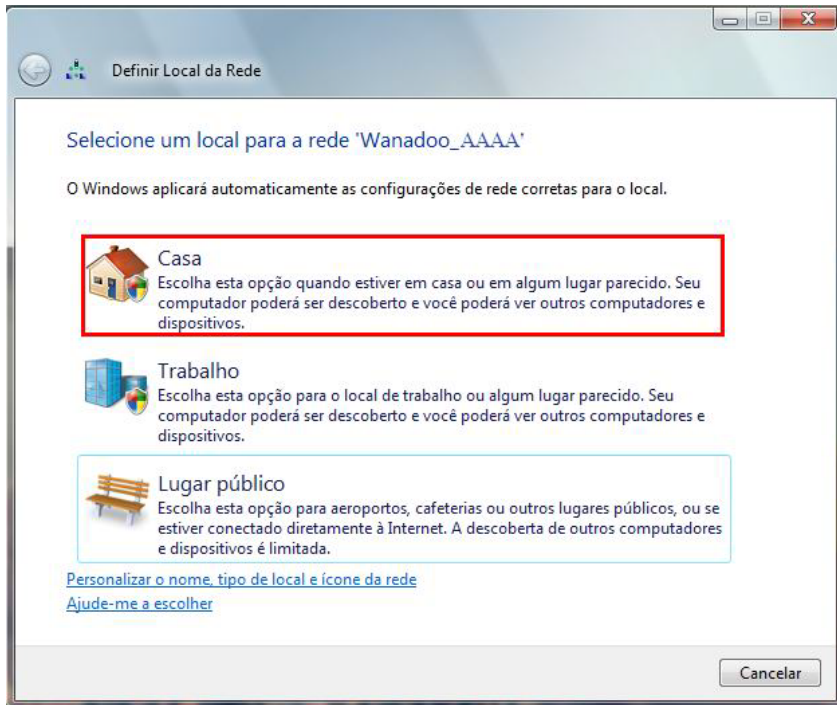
Definir Local da Rede

Selecione um local para a rede 'Wanadoo_AAAA'

O Windows aplicará automaticamente as configurações de rede corretas para o local.

Casa
Escolha esta opção quando estiver em casa ou em algum lugar parecido. Seu computador poderá ser descoberto e você poderá ver outros computadores e dispositivos.

Trabalho
Escolha esta opção para o local de trabalho ou algum lugar parecido. Seu computador poderá ser descoberto e você poderá ver outros computadores e dispositivos.

Lugar público
Escolha esta opção para aeroportos, cafeterias ou outros lugares públicos, ou se estiver conectado diretamente à Internet. A descoberta de outros computadores e dispositivos é limitada.

Personalizar o nome, tipo de local e ícone da rede
Ajude-me a escolher

Cancelar